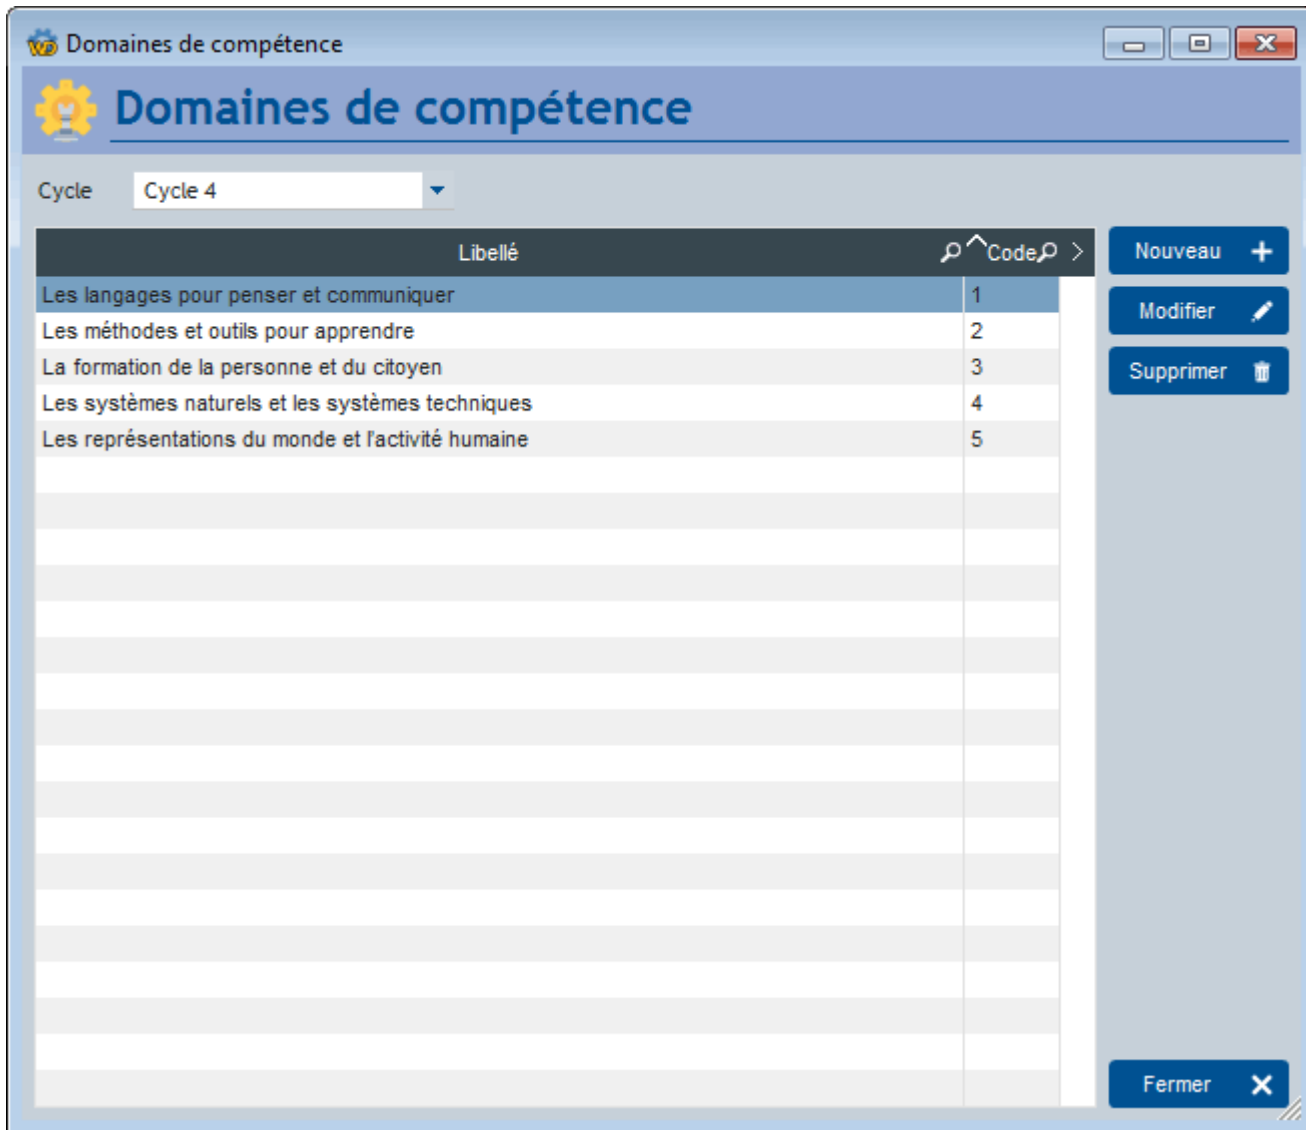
Domaines de compétence

Domaines de compétence

Cycle Cycle 4

| Libellé | Code |
|---|---|
| Les langages pour penser et communiquer | 1 |
| Les méthodes et outils pour apprendre | 2 |
| La formation de la personne et du citoyen | 3 |
| Les systèmes naturels et les systèmes techniques | 4 |
| Les représentations du monde et l'activité humaine | 5 |

Nouveau
Modifier
Supprimer
Fermer